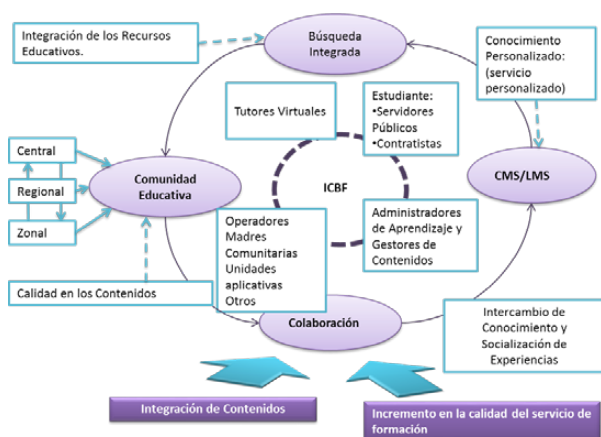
Integración de los Recursos Educativos.

Búsqueda Integrada

Conocimiento Personalizado: (servicio personalizado)

Tutores Virtuales

Estudiante:
•Servidores Públicos
•Contratistas

Central

Regional

Zonal

Comunidad Educativa

ICBF

CMS/LMS

Operadores
Madres Comunitarias
Unidades aplicativas
Otros

Administradores de Aprendizaje y Gestores de Contenidos

Calidad en los Contenidos

Colaboración

Intercambio de Conocimiento y Socialización de Experiencias

Integración de Contenidos

Incremento en la calidad del servicio de formación